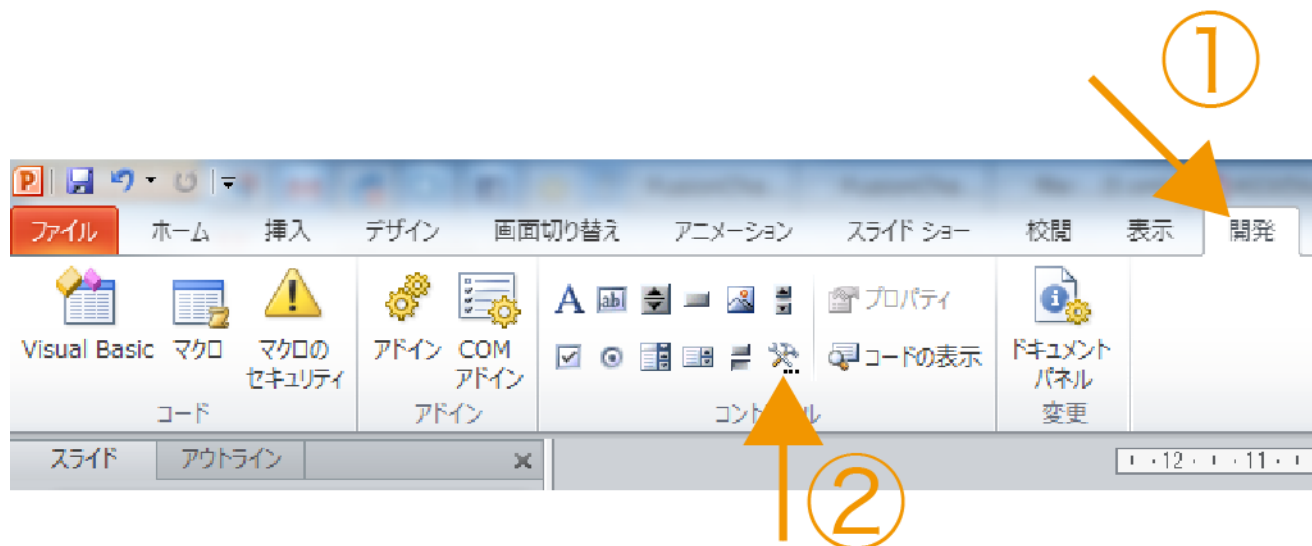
①

ファイル ホーム 挿入 デザイン 画面切り替え アニメーション スライド ショー 校閲 表示 開発

Visual Basic マクロ マクロのセキュリティ
コード

アドイン COM アドイン
アドイン

A

プロパティ
コードの表示
コント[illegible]ル

ドキュメントパネル
変更

スライド アウトライン

12 11

②